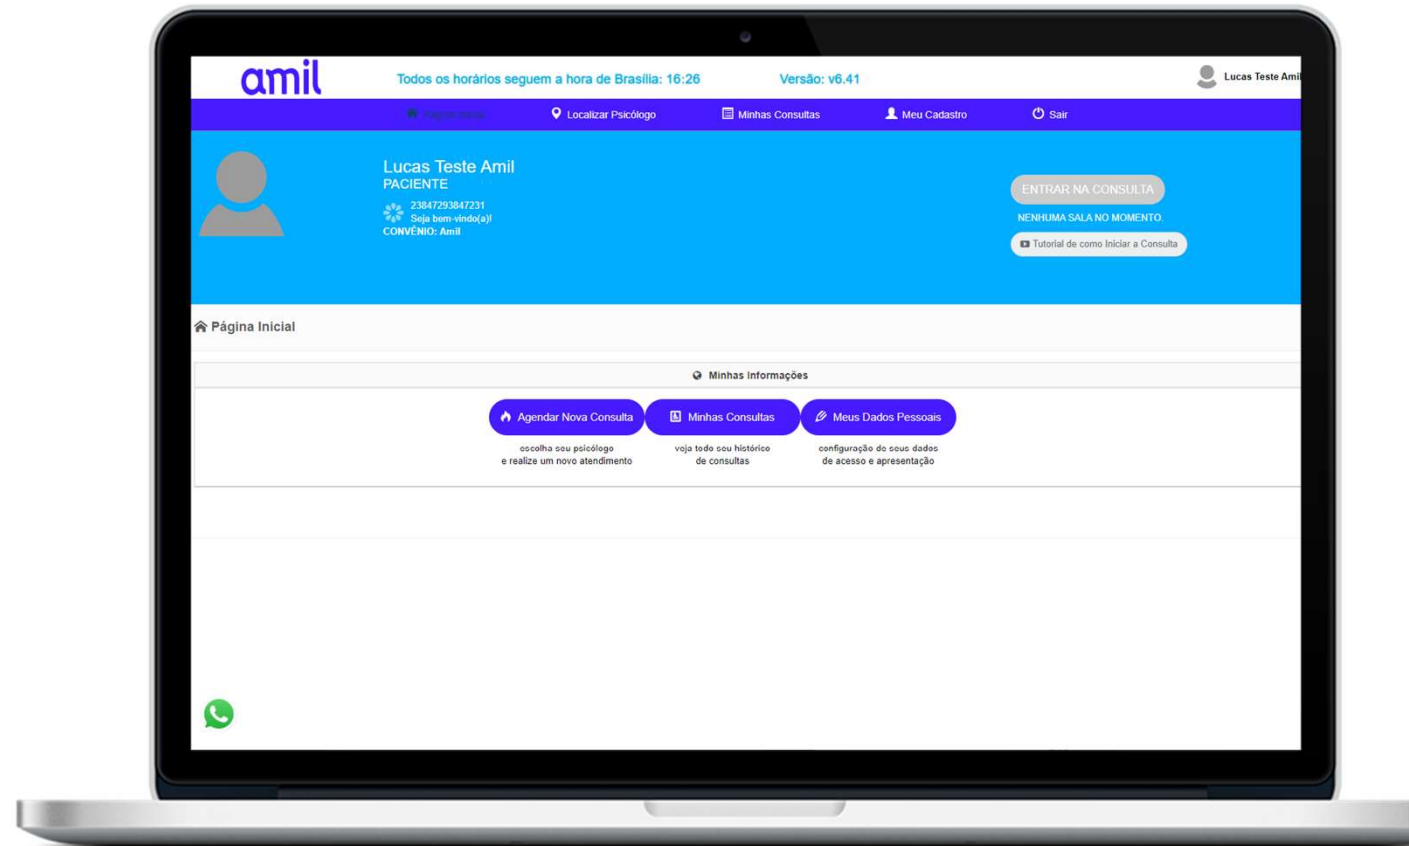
amil

Todos os horários seguem a hora de Brasília: 16:26

Versão: v6.41

Lucas Teste Amil

Página Inicial

Localizar Psicólogo

Minhas Consultas

Meu Cadastro

Sair

Lucas Teste Amil
PACIENTE
23847293847231
Seja bem-vindo(a)!
CONVÊNIO: Amil

ENTRAR NA CONSULTA

NENHUMA SALA NO MOMENTO.

Tutorial de como Iniciar a Consulta

Página Inicial

Minhas Informações

Agendar Nova Consulta
escolha seu psicólogo e realize um novo atendimento

Minhas Consultas
veja todo seu histórico de consultas

Meus Dados Pessoais
configuração de seus dados de acesso e apresentação